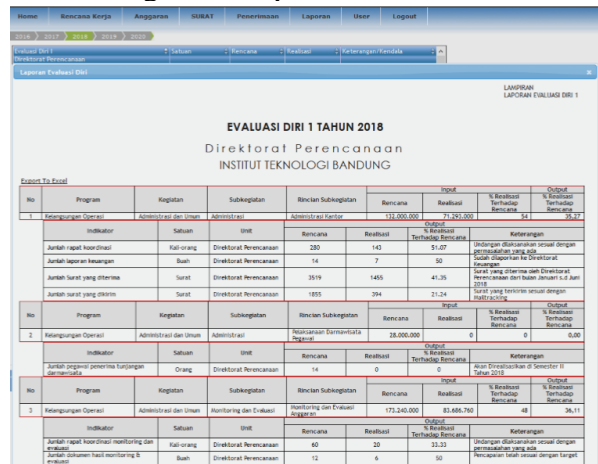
Home Rencana Kerja Anggaran SURAT Penerimaan Laporan User Logout

2016 2017 2018 2019 2020

Evaluasi Diri I
Direktorat Perencanaan
Satuan Rencana Realisasi Keterangan/Kendala

Laporan Evaluasi Diri

LAMPIRAN
LAPORAN EVALUASI DIRI 1

EVALUASI DIRI 1 TAHUN 2018

Direktorat Perencanaan

INSTITUT TEKNOLOGI BANDUNG

Export To Excel

| No | Program | Kegiatan | Subkegiatan | Rincian Subkegiatan | Input Rencana | Input Realisasi | % Realisasi Terhadap Rencana | Output % Realisasi Terhadap Rencana |
|---|---|---|---|---|---|---|---|---|
| 1 | Kelangsungan Operasi | Administrasi dan Umum | Administrasi | Administrasi Kantor | 132.000.000 | 71.293.000 | 54 | 35,27 |

| Indikator | Satuan | Unit | Rencana | Realisasi | Output % Realisasi Terhadap Rencana | Keterangan |
|---|---|---|---|---|---|---|
| Jumlah rapat koordinasi | Kali-orang | Direktorat Perencanaan | 280 | 143 | 51.07 | Undangan dilaksanakan sesuai dengan permasalahan yang ada |
| Jumlah laporan keuangan | Buah | Direktorat Perencanaan | 14 | 7 | 50 | Sudah dilaporkan ke Direktorat Keuangan |
| Jumlah Surat yang diterima | Surat | Direktorat Perencanaan | 3519 | 1455 | 41.35 | Surat yang diterima oleh Direktorat Perencanaan dari bulan Januari s.d Juni 2018 |
| Jumlah surat yang dikirim | Surat | Direktorat Perencanaan | 1855 | 394 | 21.24 | Surat yang terkirim sesuai dengan Mailtracking |

| No | Program | Kegiatan | Subkegiatan | Rincian Subkegiatan | Input Rencana | Input Realisasi | % Realisasi Terhadap Rencana | Output % Realisasi Terhadap Rencana |
|---|---|---|---|---|---|---|---|---|
| 2 | Kelangsungan Operasi | Administrasi dan Umum | Administrasi | Pelaksanaan Darmawisata Pegawai | 28.000.000 | 0 | 0 | 0,00 |

| Indikator | Satuan | Unit | Rencana | Realisasi | Output % Realisasi Terhadap Rencana | Keterangan |
|---|---|---|---|---|---|---|
| Jumlah pegawai penerima tunjangan darmawisata | Orang | Direktorat Perencanaan | 14 | 0 | 0 | Akan Direalisasikan di Semester II Tahun 2018 |

| No | Program | Kegiatan | Subkegiatan | Rincian Subkegiatan | Input Rencana | Input Realisasi | % Realisasi Terhadap Rencana | Output % Realisasi Terhadap Rencana |
|---|---|---|---|---|---|---|---|---|
| 3 | Kelangsungan Operasi | Administrasi dan Umum | Monitoring dan Evaluasi | Monitoring dan Evaluasi Anggaran | 173.240.000 | 83.686.760 | 48 | 36,11 |

| Indikator | Satuan | Unit | Rencana | Realisasi | Output % Realisasi Terhadap Rencana | Keterangan |
|---|---|---|---|---|---|---|
| Jumlah rapat koordinasi monitoring dan evaluasi | Kali-orang | Direktorat Perencanaan | 60 | 20 | 33.33 | Undangan dilaksanakan sesuai dengan permasalahan yang ada |
| Jumlah dokumen hasil monitoring & evaluasi | Buah | Direktorat Perencanaan | 12 | 6 | 50 | Pencapaian telah sesuai dengan target |